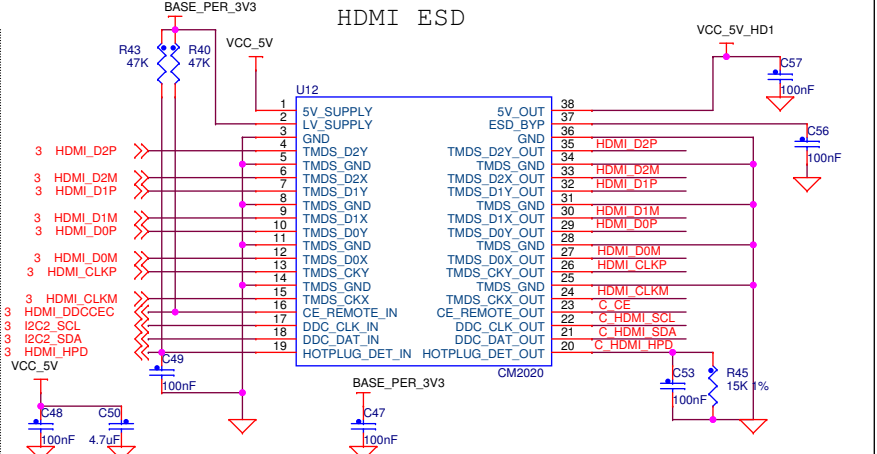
HDMI ESD

BASE_PER_3V3

R43 47K

R40 47K

VCC_5V

VCC_5V_HD1

C57 100nF

C56 100nF

U12

| Pin | Left | Right | Pin |
|---|---|---|---|
| 1 | 5V_SUPPLY | 5V_OUT | 38 |
| 2 | LV_SUPPLY | ESD_BYP | 37 |
| 3 | GND | GND | 36 |
| 4 | TMDS_D2Y | TMDS_D2Y_OUT | 35 |
| 5 | TMDS_GND | TMDS_GND | 34 |
| 6 | TMDS_D2X | TMDS_D2X_OUT | 33 |
| 7 | TMDS_D1Y | TMDS_D1Y_OUT | 32 |
| 8 | TMDS_GND | TMDS_GND | 31 |
| 9 | TMDS_D1X | TMDS_D1X_OUT | 30 |
| 10 | TMDS_D0Y | TMDS_D0Y_OUT | 29 |
| 11 | TMDS_GND | TMDS_GND | 28 |
| 12 | TMDS_D0X | TMDS_D0X_OUT | 27 |
| 13 | TMDS_CKY | TMDS_CKY_OUT | 26 |
| 14 | TMDS_GND | TMDS_GND | 25 |
| 15 | TMDS_CKX | TMDS_CKX_OUT | 24 |
| 16 | CE_REMOTE_IN | CE_REMOTE_OUT | 23 |
| 17 | DDC_CLK_IN | DDC_CLK_OUT | 22 |
| 18 | DDC_DAT_IN | DDC_DAT_OUT | 21 |
| 19 | HOTPLUG_DET_IN | HOTPLUG_DET_OUT | 20 |

CM2020

3 HDMI_D2P
3 HDMI_D2M
3 HDMI_D1P
3 HDMI_D1M
3 HDMI_D0P
3 HDMI_D0M
3 HDMI_CLKP
3 HDMI_CLKM
3 HDMI_DDCCEC
3 I2C2_SCL
3 I2C2_SDA
3 HDMI_HPD

HDMI_D2P
HDMI_D2M
HDMI_D1P
HDMI_D1M
HDMI_D0P
HDMI_D0M
HDMI_CLKP
HDMI_CLKM
C_CE
C_HDMI_SCL
C_HDMI_SDA
C_HDMI_HPD

C49 100nF

VCC_5V

C48 100nF

C50 4.7uF

BASE_PER_3V3

C47 100nF

C53 100nF

R45 15K 1%